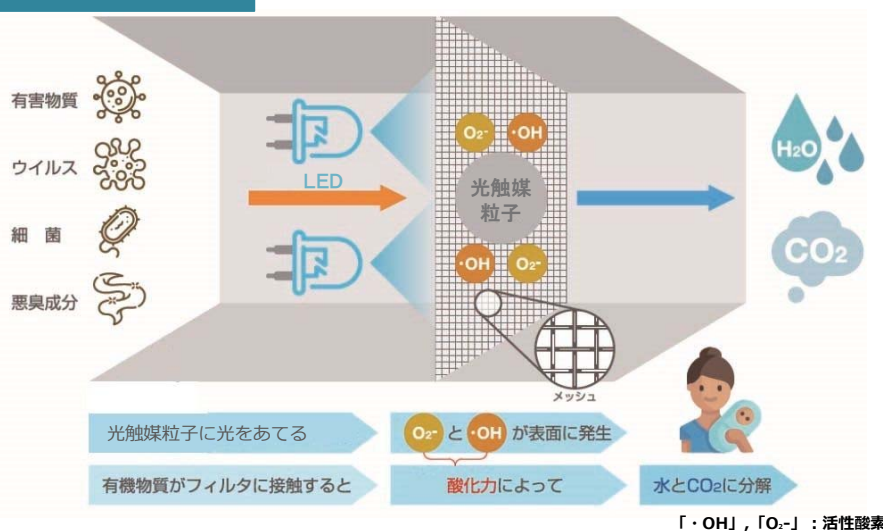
有害物質

ウイルス

細 菌

悪臭成分

LED

$O_2^-$ ·OH

光触媒粒子

·OH $O_2^-$

メッシュ

$H_2O$

$CO_2$

光触媒粒子に光をあてる

$O_2^-$ と ·OH が表面に発生

有機物質がフィルタに接触すると

酸化力によって

水と$CO_2$に分解

「·OH」,「$O_2$-」:活性酸素